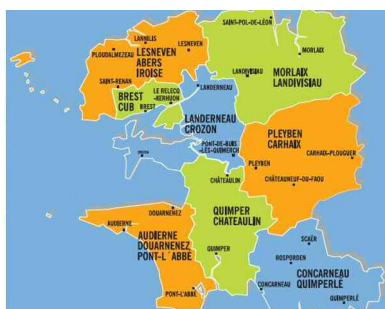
SAINT-POL-DE-LÉON
LANNILIS
LESNEVEN
PLOUDALMEZEAU
LESNEVEN ABERS IROISE
MORLAIX
LANDIVISIAU
MORLAIX LANDIVISIAU
SAINT-RENAN
LE RELECQ-KERHUON
BREST CUB
BREST
LANDERNEAU
LANDERNEAU CROZON
CROZON
PLEYBEN CARHAIX
CARHAIX-PLOUGUER
PONT-DE-BUIS-LÈS-QUIMERCH
PLEYBEN
CHÂTEAULIN
CHÂTEAUNEUF-DU-FAOU
DOUARNENEZ
AUDIERNE
QUIMPER CHATEAULIN
AUDIERNE DOUARNENEZ PONT-L'ABBÉ
QUIMPER
SCAËR
ROSPORDEN
CONCARNEAU QUIMPERLÉ
CONCARNEAU
PONT-L'ABBÉ
QUIMPERLÉ